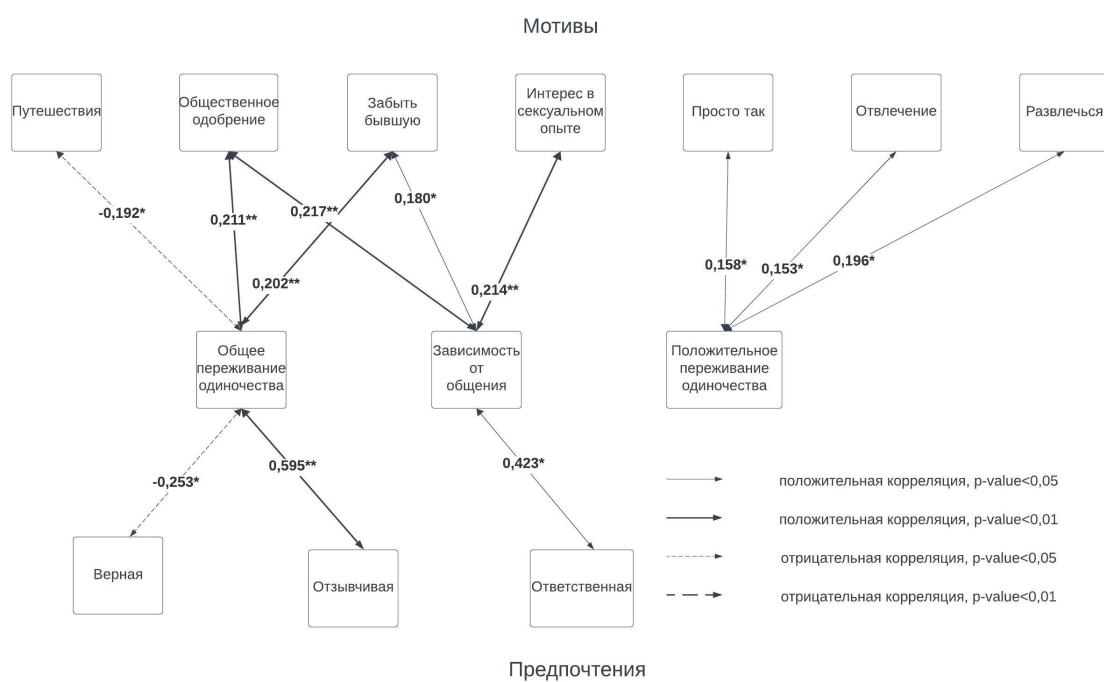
Мотивы

Путешествия

Общественное одобрение

Забыть бывшую

Интерес в сексуальном опыте

Просто так

Отвлечение

Развлечься

-0,192*

0,211**

0,217**

0,180*

0,202**

0,214**

0,158*

0,153*

0,196*

Общее переживание одиночества

Зависимость от общения

Положительное переживание одиночества

-0,253*

0,595**

0,423*

Верная

Отзывчивая

Ответственная

положительная корреляция, p-value<0,05

положительная корреляция, p-value<0,01

отрицательная корреляция, p-value<0,05

отрицательная корреляция, p-value<0,01

Предпочтения